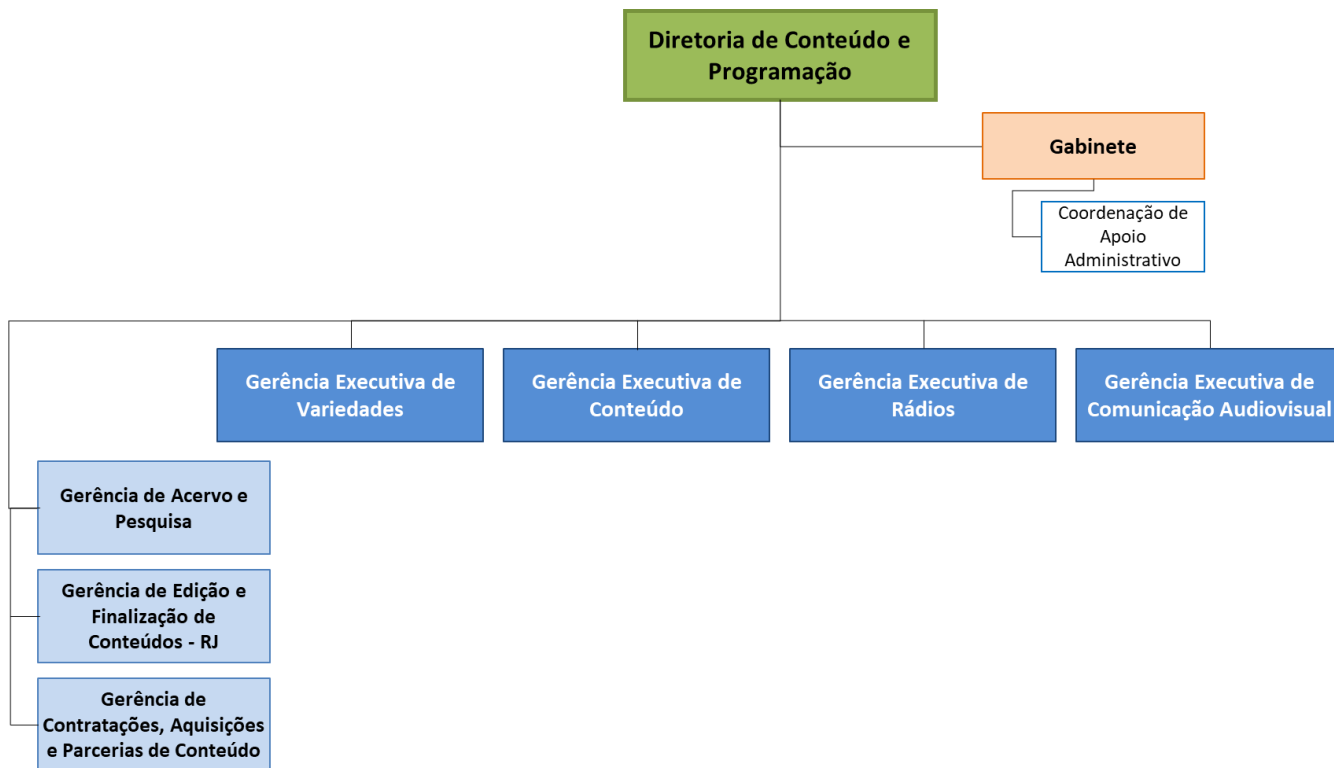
Diretoria de Conteúdo e Programação

Gabinete

Coordenação de Apoio Administrativo

Gerência Executiva de Variedades

Gerência Executiva de Conteúdo

Gerência Executiva de Rádios

Gerência Executiva de Comunicação Audiovisual

Gerência de Acervo e Pesquisa

Gerência de Edição e Finalização de Conteúdos - RJ

Gerência de Contratações, Aquisições e Parcerias de Conteúdo